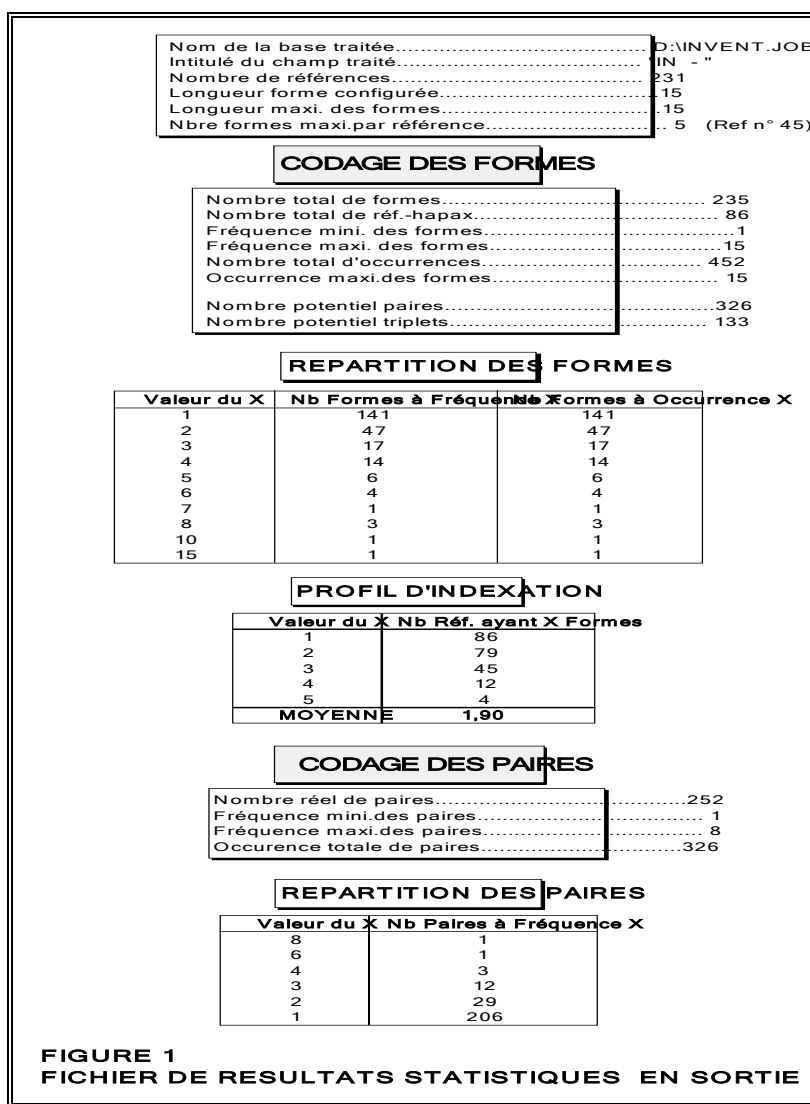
Nom de la base traitée........................................D:\INVENT.JOB
Intitulé du champ traité........................................"IN - "
Nombre de références........................................231
Longueur forme configurée........................................15
Longueur maxi. des formes........................................15
Nbre formes maxi.par référence........................................ 5 (Ref n° 45)

CODAGE DES FORMES

Nombre total de formes........................................ 235
Nombre total de réf.-hapax........................................ 86
Fréquence mini. des formes........................................1
Fréquence maxi. des formes........................................15
Nombre total d'occurrences........................................ 452
Occurrence maxi.des formes........................................ 15

Nombre potentiel paires........................................326
Nombre potentiel triplets........................................ 133

REPARTITION DES FORMES

| Valeur du X | Nb Formes à Fréquence X | Nb Formes à Occurrence X |
|---|---|---|
| 1 | 141 | 141 |
| 2 | 47 | 47 |
| 3 | 17 | 17 |
| 4 | 14 | 14 |
| 5 | 6 | 6 |
| 6 | 4 | 4 |
| 7 | 1 | 1 |
| 8 | 3 | 3 |
| 10 | 1 | 1 |
| 15 | 1 | 1 |

PROFIL D'INDEXATION

| Valeur du X | Nb Réf. ayant X Formes |
|---|---|
| 1 | 86 |
| 2 | 79 |
| 3 | 45 |
| 4 | 12 |
| 5 | 4 |
| MOYENNE | 1,90 |

CODAGE DES PAIRES

Nombre réel de paires........................................252
Fréquence mini.des paires........................................ 1
Fréquence maxi.des paires........................................ 8
Occurence totale de paires........................................326

REPARTITION DES PAIRES

| Valeur du X | Nb Paires à Fréquence X |
|---|---|
| 8 | 1 |
| 6 | 1 |
| 4 | 3 |
| 3 | 12 |
| 2 | 29 |
| 1 | 206 |

FIGURE 1
FICHIER DE RESULTATS STATISTIQUES EN SORTIE